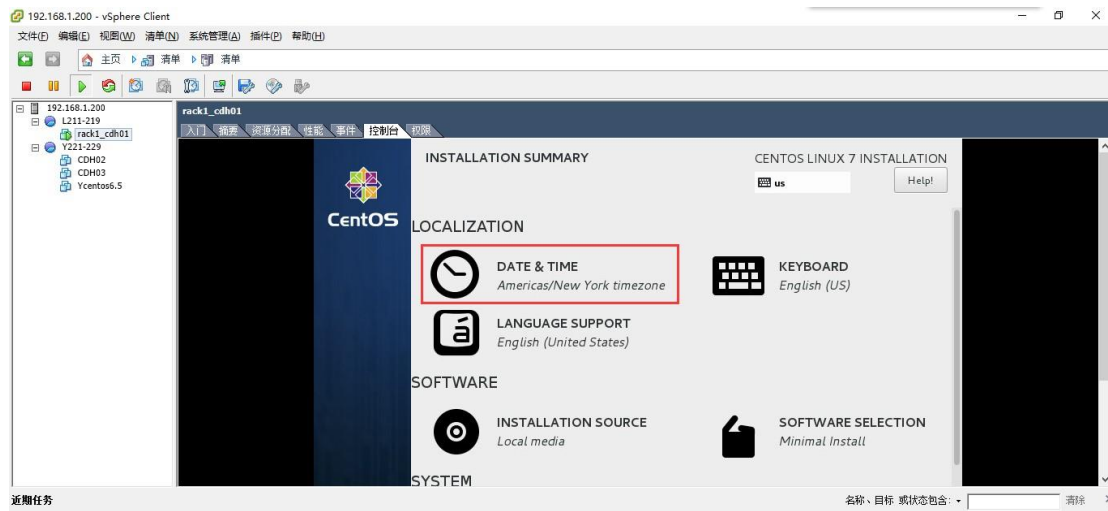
192.168.1.200 - vSphere Client

文件(F) 编辑(E) 视图(W) 清单(N) 系统管理(A) 插件(P) 帮助(H)

主页 清单 清单

192.168.1.200
L211-219
rack1_cdh01
Y221-229
CDH02
CDH03
Ycentos6.5

rack1_cdh01

入门 摘要 资源分配 性能 事件 控制台 权限

CentOS

INSTALLATION SUMMARY

CENTOS LINUX 7 INSTALLATION

us

Help!

LOCALIZATION

DATE & TIME
Americas/New York timezone

KEYBOARD
English (US)

LANGUAGE SUPPORT
English (United States)

SOFTWARE

INSTALLATION SOURCE
Local media

SOFTWARE SELECTION
Minimal Install

SYSTEM

近期任务

名称、目标 或状态包含: 清除